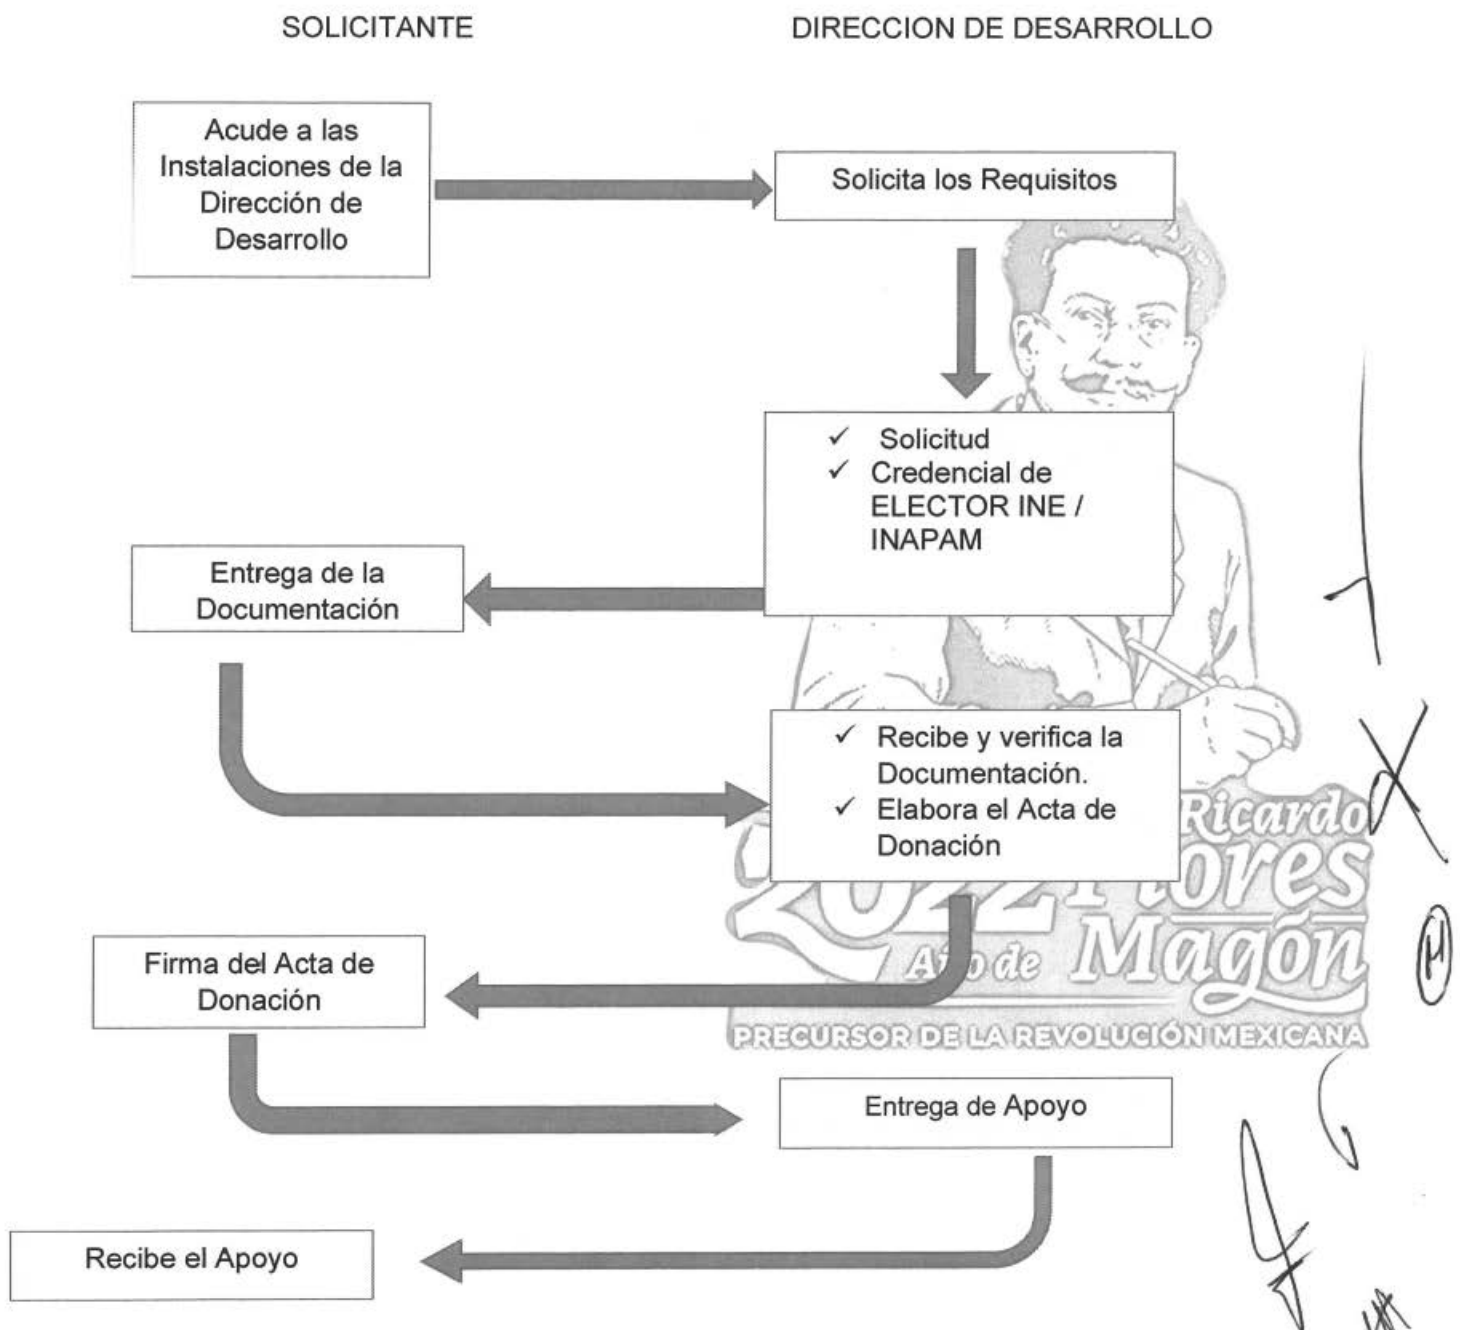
SOLICITANTE

DIRECCION DE DESARROLLO

Acude a las Instalaciones de la Dirección de Desarrollo

Solicita los Requisitos

✓ Solicitud
✓ Credencial de ELECTOR INE / INAPAM

Entrega de la Documentación

✓ Recibe y verifica la Documentación.
✓ Elabora el Acta de Donación

2022 Año de Ricardo Flores Magón
PRECURSOR DE LA REVOLUCIÓN MEXICANA

Firma del Acta de Donación

Entrega de Apoyo

Recibe el Apoyo